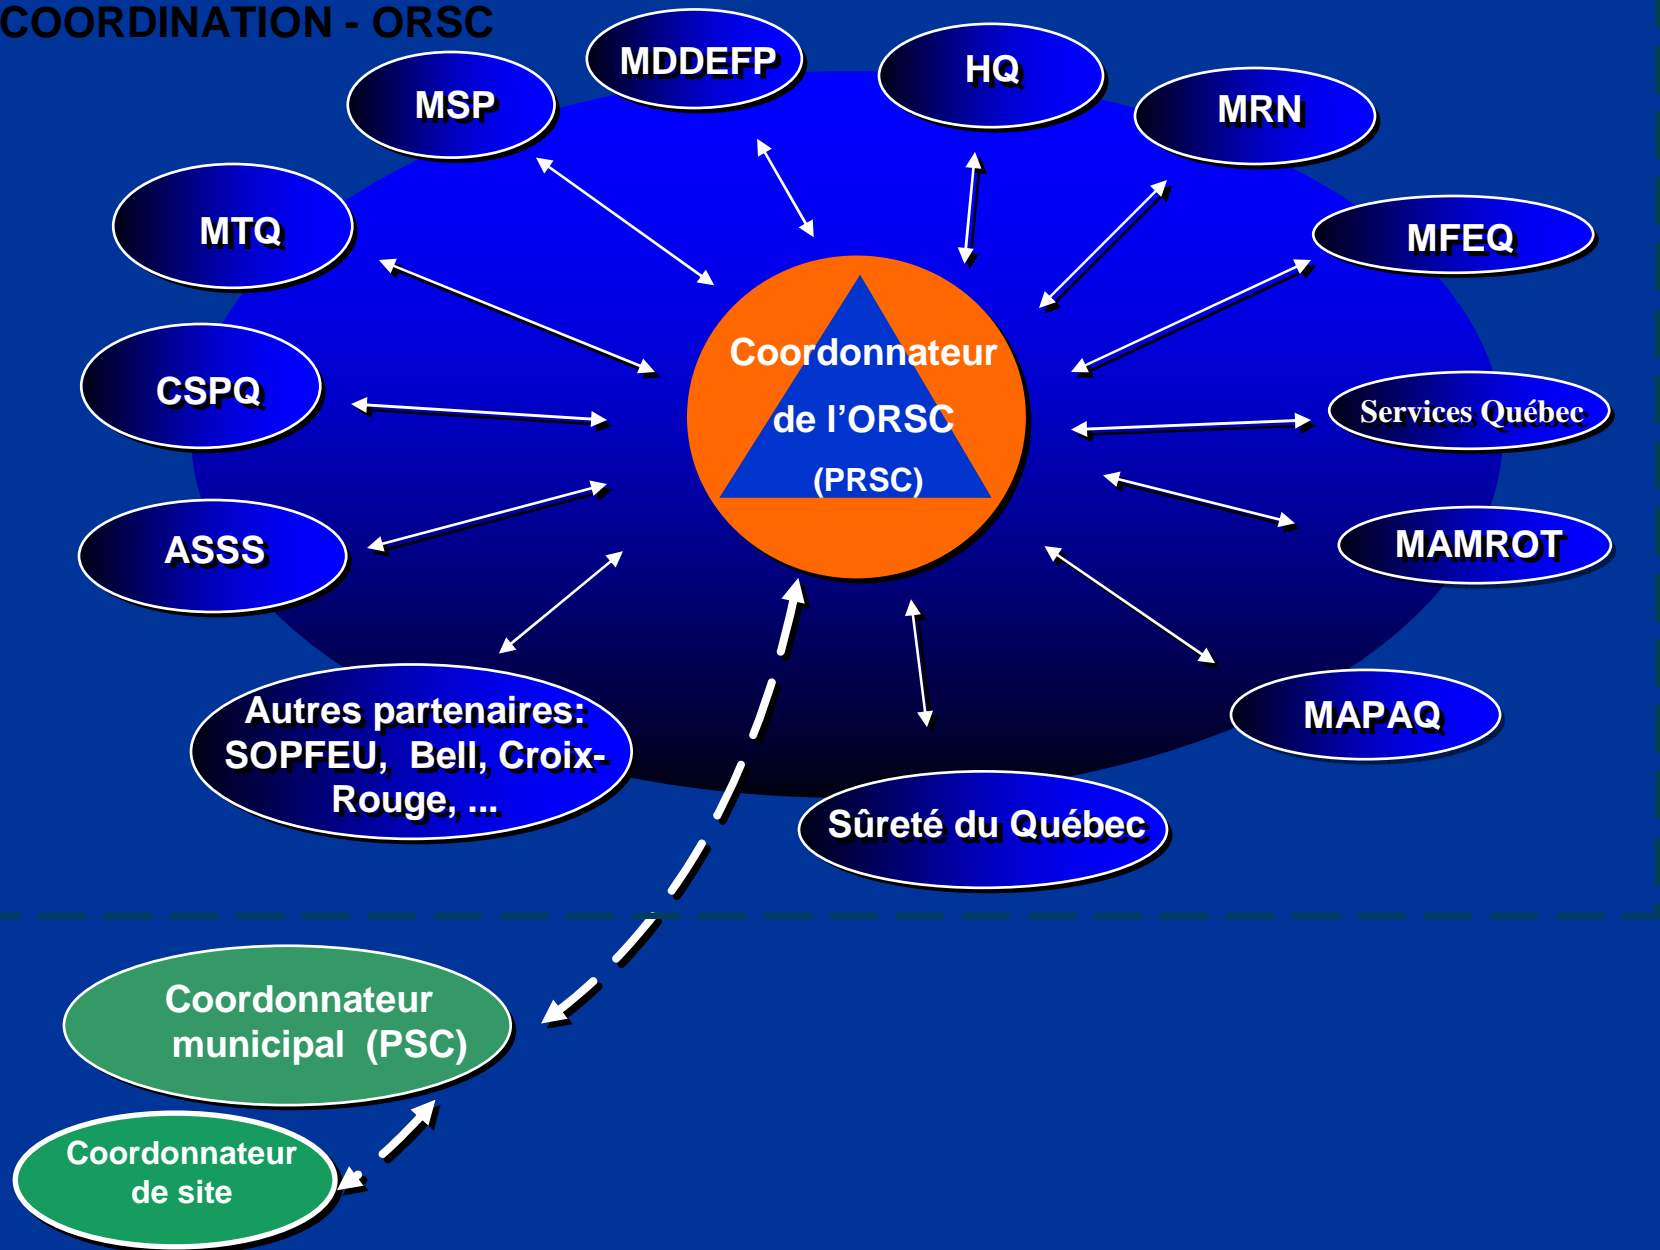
COORDINATION - ORSC

MSP

MDDEFP

HQ

MRN

MTQ

MFEQ

CSPQ

Coordonnateur de l'ORSC (PRSC)

Services Québec

ASSS

MAMROT

MAPAQ

Autres partenaires: SOPFEU, Bell, Croix-Rouge, ...

Sûreté du Québec

Coordonnateur municipal (PSC)

Coordonnateur de site